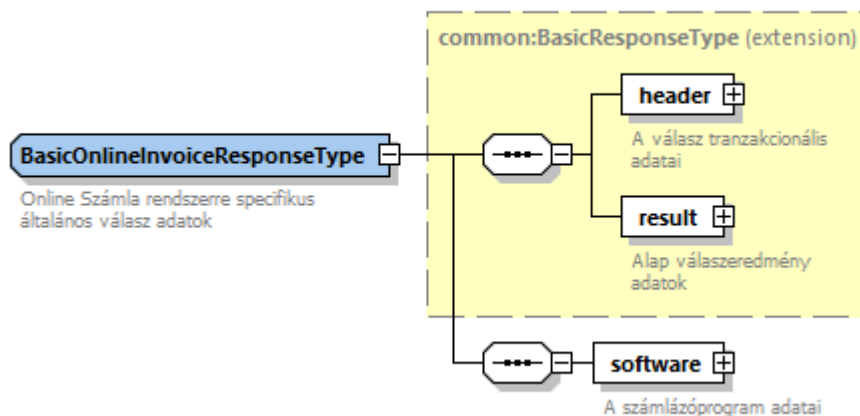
BasicOnlineInvoiceResponseType

Online Számla rendszerre specifikus általános válasz adatok

common:BasicResponseType (extension)

header

A válasz tranzakcionális adatai

result

Alap válaszeredmény adatok

software

A számlázóprogram adatai